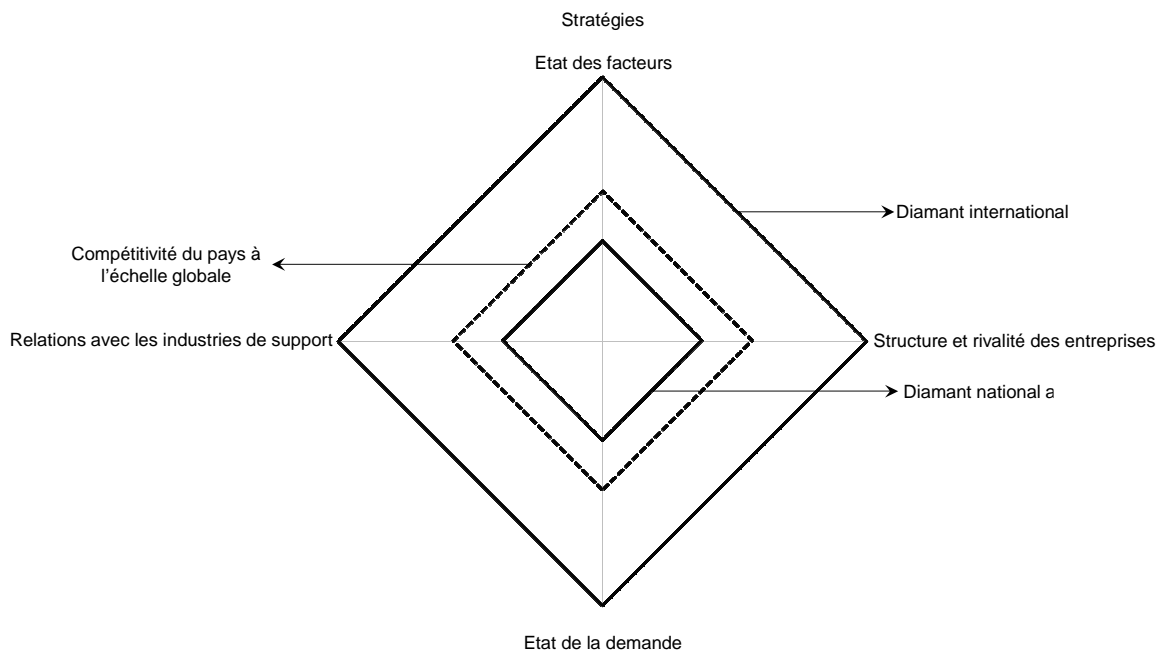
Stratégies

Etat des facteurs

Diamant international

Compétitivité du pays à l'échelle globale

Relations avec les industries de support

Structure et rivalité des entreprises

Diamant national a

Etat de la demande